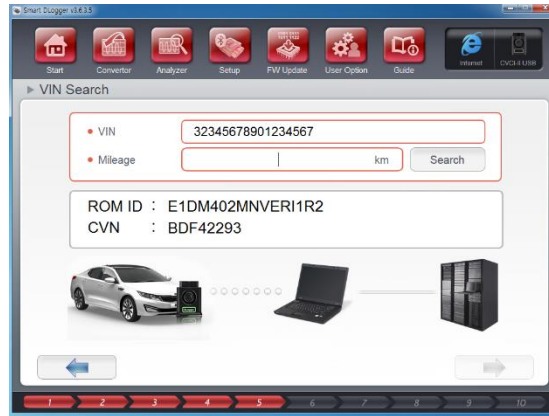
Smart DLogger v3.6.3.5

Start
Convertor
Analyzer
Setup
FW Update
User Option
Guide
Internet
CVCI-II USB

▶ VIN Search

• VIN
32345678901234567
• Mileage
km
Search

ROM ID : E1DM402MNVERI1R2
CVN : BDF42293

1
2
3
4
5
6
7
8
9
10